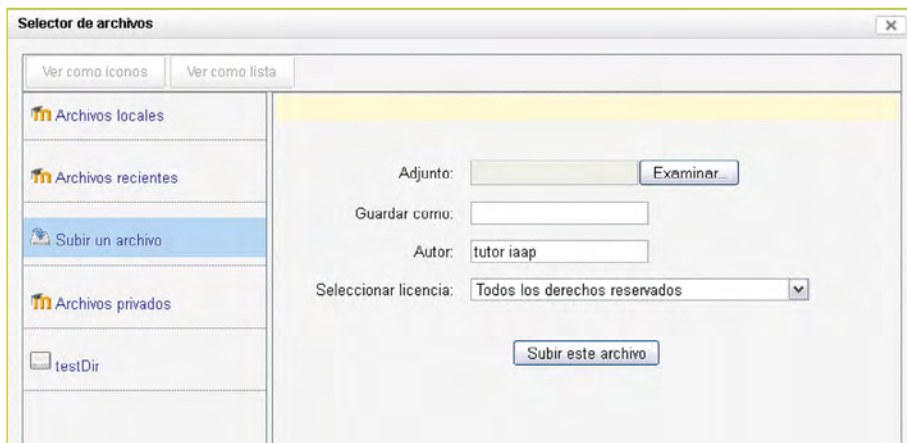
Selector de archivos

×

Ver como iconos

Ver como lista

Archivos locales

Archivos recientes

Subir un archivo

Archivos privados

testDir

Adjunto:

Examinar...

Guardar como:

Autor: tutor iaap

Seleccionar licencia: Todos los derechos reservados

Subir este archivo